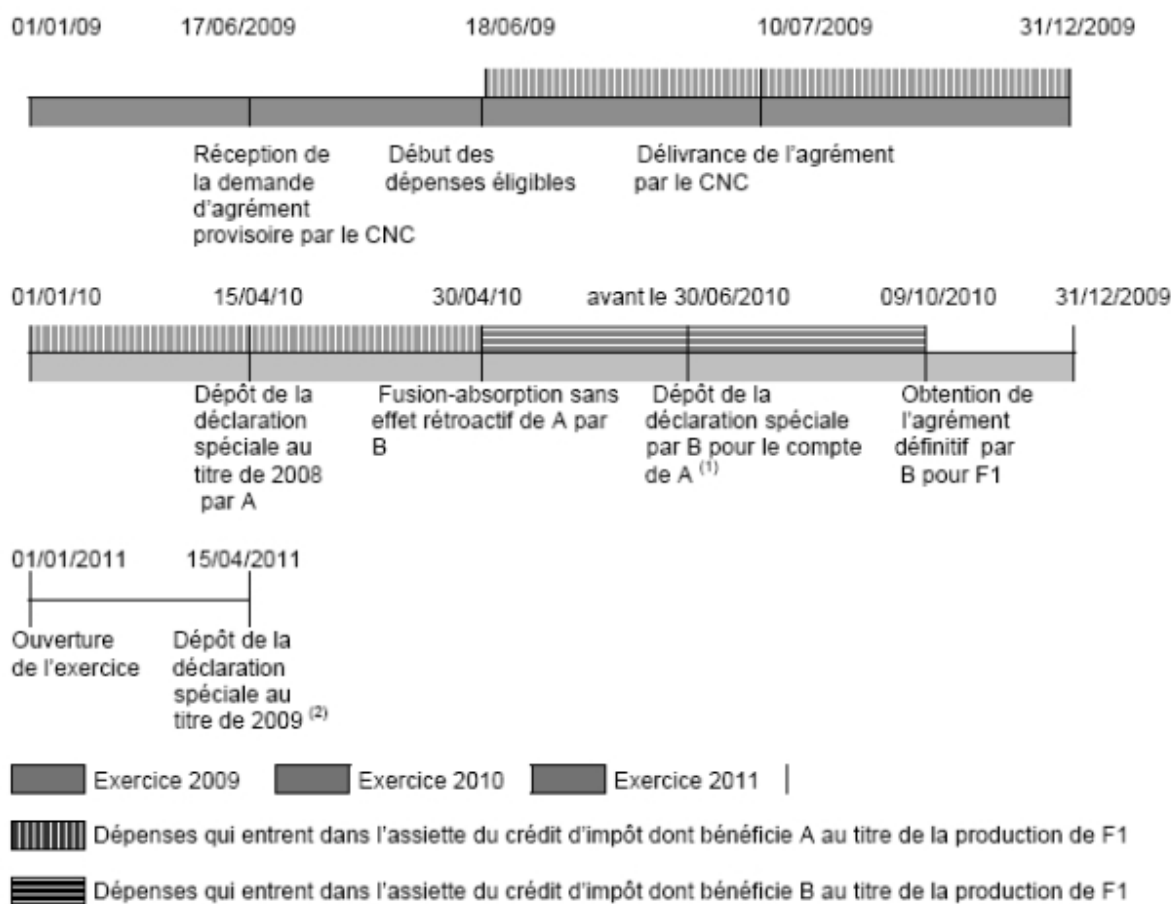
01/01/09 17/06/2009 18/06/09 10/07/2009 31/12/2009

Réception de la demande d'agrément provisoire par le CNC

Début des dépenses éligibles

Délivrance de l'agrément par le CNC

01/01/10 15/04/10 30/04/10 avant le 30/06/2010 09/10/2010 31/12/2009

Dépôt de la déclaration spéciale au titre de 2008 par A

Fusion-absorption sans effet rétroactif de A par B

Dépôt de la déclaration spéciale par B pour le compte de A $^{(1)}$

Obtention de l'agrément définitif par B pour F1

01/01/2011 15/04/2011

Ouverture de l'exercice

Dépôt de la déclaration spéciale au titre de 2009 $^{(2)}$

Exercice 2009 Exercice 2010 Exercice 2011

Dépenses qui entrent dans l'assiette du crédit d'impôt dont bénéficie A au titre de la production de F1

Dépenses qui entrent dans l'assiette du crédit d'impôt dont bénéficie B au titre de la production de F1